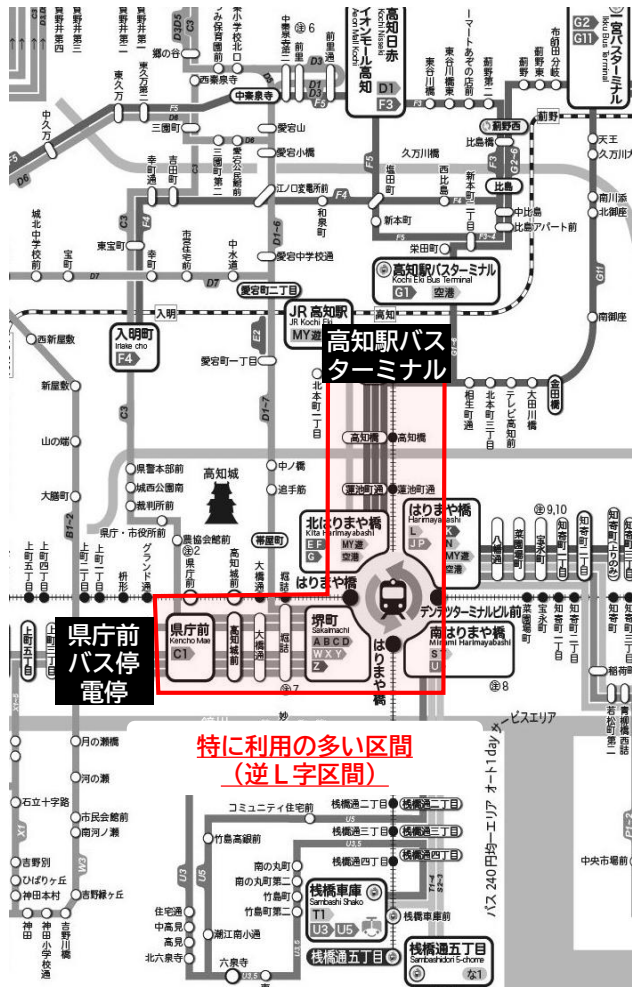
高知日赤
イオンモール高知
Aeon Mall Kochi
D1
F3
高知駅バスターミナル
Kochi Eki Bus Terminal
G1 空港
JR高知駅
JR Kochi Eki
MY 遊
入明町
Irake cho
F4
高知駅バスターミナル
高知橋
蓮池町通
北はりまや橋
Kita Harimayabashi
E F
G
MY遊
空港
はりまや橋
Harimayabashi
L
J P
MY遊
空港
はりまや橋
デンテツターミナルビル前
県庁前
Kencho Mae
C1
堺町
Sakaimachi
A B C D
W X Y
Z
南はりまや橋
Minami Harimayabashi
S T
U
県庁前バス停電停
高知城
特に利用の多い区間（逆L字区間）
中宝永町
栄田町
新本町
愛宕町一丁目
愛宕町二丁目
愛宕中学校通
中の橋
追手筋
県警本部前
城西公園前
裁判所前
県庁・市役所前
帯屋町
桟橋車庫
Sambashi Shako
T1
U3 U5
桟橋通五丁目
Sambashidori 5-chome
な1
桟橋通二丁目
桟橋通三丁目
桟橋通四丁目
桟橋車庫前
桟橋通五丁目
コミュニティ住宅前
竹島高級前
南の丸町
南の丸町第二
竹島町
竹島町第二
潮江南小通
六泉寺
住吉通
中高見
高見
北六泉寺
月の瀬橋
河の瀬
石立十字路
市民会館前
南河ノ瀬
吉野別
ひばりヶ丘
神田本村
吉野緑ヶ丘
神田
神田小学校
吉野川橋
西新屋敷
新屋敷
山の端
大膳町
上町五丁目
上町四丁目
上町三丁目
上町二丁目
上町一丁目
枡形
グランド通
県庁前
高知城前
大橋通
堀詰
中央市場前
バス240円均一エリア オート1day サービスエリア
比島
比島橋
比島アパート前
中比島
薊野西
薊野
久万川橋
塩田町
西比島町
新本町一丁目
金田橋
相生町
北本町二丁目
テレビ高知前
大田川橋
北本町一丁目
南新田
北新田
南川添
天王
久万川
宝永町
菜園場町
知寄町一丁目
知寄町二丁目
知寄町三丁目
稲荷町
若松町
青柳橋
西蓮池
中央市場前
三園町
幸町
吉田町
東石立
宝永町
中水道
愛宕山
愛宕小橋
江ノ口変電所前
和泉町
西新屋敷
城北中学校前
宝町
東宝町
東城町
西泉寺
中須賀
中秦泉寺
西秦泉寺
郷の谷
秦泉寺
愛宕中学校通
布師田
分岐
宮ノ前
久万川
田辺島通
高知学園
前里
中萩第三
中萩第二
東久万
北久万
中久万
日本道
南宝永